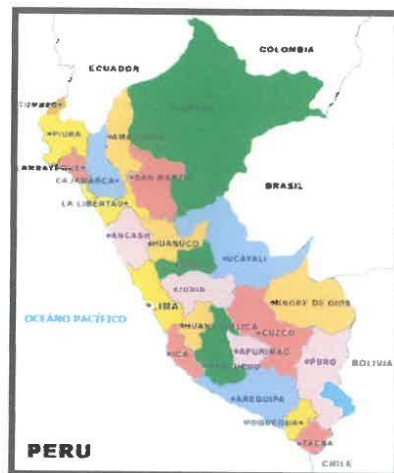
COLOMBIA
ECUADOR
TUMBES
PIURA
LAMBAYEQUE
CAJAMARCA
AMAZONAS
SAN MARTIN
LA LIBERTAD
BRASIL
ANCASH
HUANUCO
UCAYALI
OCEANO PACIFICO
LIMA
JUNIN
MADRE DE DIOS
HUANCAVELICA
CUZCO
ICA
APURIMAC
PUNO
BOLIVIA
AREQUIPA
MOQUEGUA
TACNA
CHILE
PERU